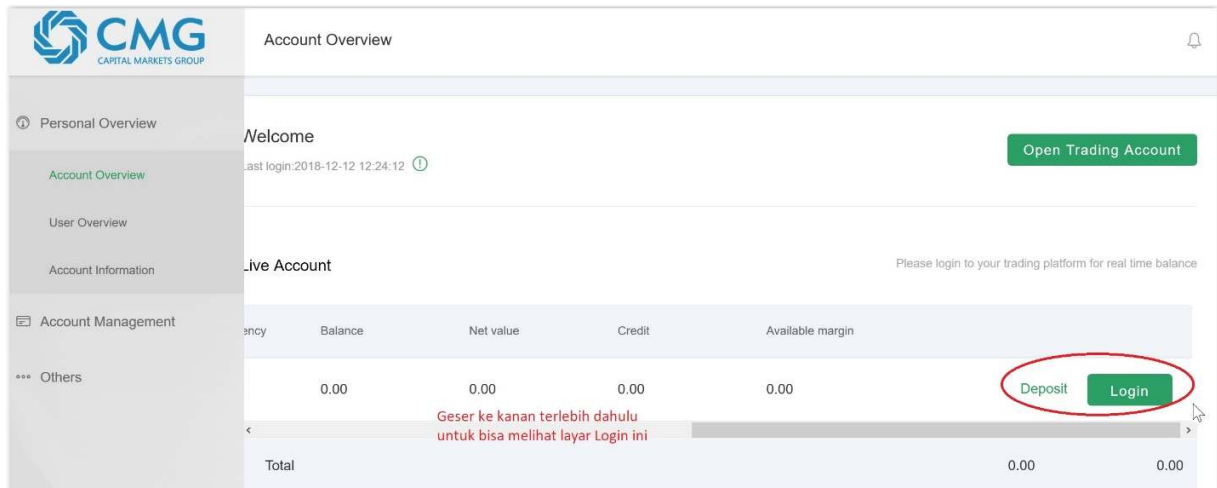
CMG
CAPITAL MARKETS GROUP

Account Overview

Personal Overview

Account Overview

User Overview

Account Information

Account Management

Others

Velcome
ast login:2018-12-12 12:24:12

Open Trading Account

Live Account

Please login to your trading platform for real time balance

| ency | Balance | Net value | Credit | Available margin | |
|---|---|---|---|---|---|
| | 0.00 | 0.00 | 0.00 | 0.00 | Deposit Login |

Geser ke kanan terlebih dahulu untuk bisa melihat layar Login ini

Total 0.00 0.00